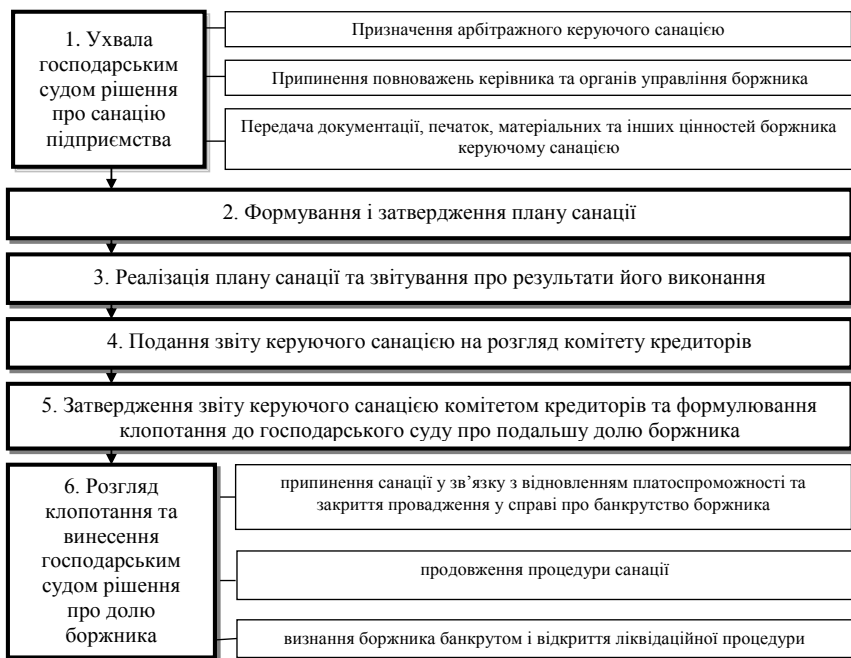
1. Ухвала господарським судом рішення про санацію підприємства

Призначення арбітражного керуючого санацією

Припинення повноважень керівника та органів управління боржника

Передача документації, печаток, матеріальних та інших цінностей боржника керуючому санацією

2. Формування і затвердження плану санації

3. Реалізація плану санації та звітування про результати його виконання

4. Подання звіту керуючого санацією на розгляд комітету кредиторів

5. Затвердження звіту керуючого санацією комітетом кредиторів та формулювання клопотання до господарського суду про подальшу долю боржника

6. Розгляд клопотання та винесення господарським судом рішення про долю боржника

припинення санації у зв'язку з відновленням платоспроможності та закриття провадження у справі про банкрутство боржника

продовження процедури санації

визнання боржника банкрутом і відкриття ліквідаційної процедури